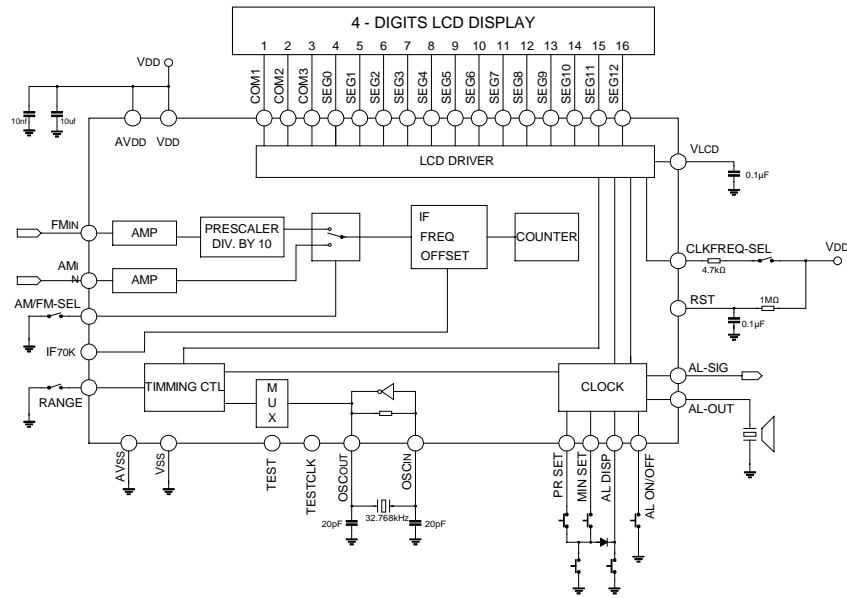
4 - DIGITS LCD DISPLAY

1 2 3 4 5 6 7 8 9 10 11 12 13 14 15 16

VDD

10nf 10uf

AVDD VDD

COM1 COM2 COM3 SEG0 SEG1 SEG2 SEG3 SEG4 SEG5 SEG6 SEG7 SEG8 SEG9 SEG10 SEG11 SEG12

LCD DRIVER

VLCD

0.1μF

FMIN

AMP

PRESCALER DIV. BY 10

IF FREQ OFFSET

COUNTER

AMIN

AMP

CLKFREQ-SEL

4.7kΩ

VDD

AM/FM-SEL

RST

1MΩ

0.1μF

IF70K

TIMMING CTL

MUX

CLOCK

AL-SIG

RANGE

AL-OUT

AVSS VSS TEST TESTCLK OSCOUT OSCIN

20pF 32.768kHz 20pF

PR SET MIN SET AL DISP AL ON/OFF